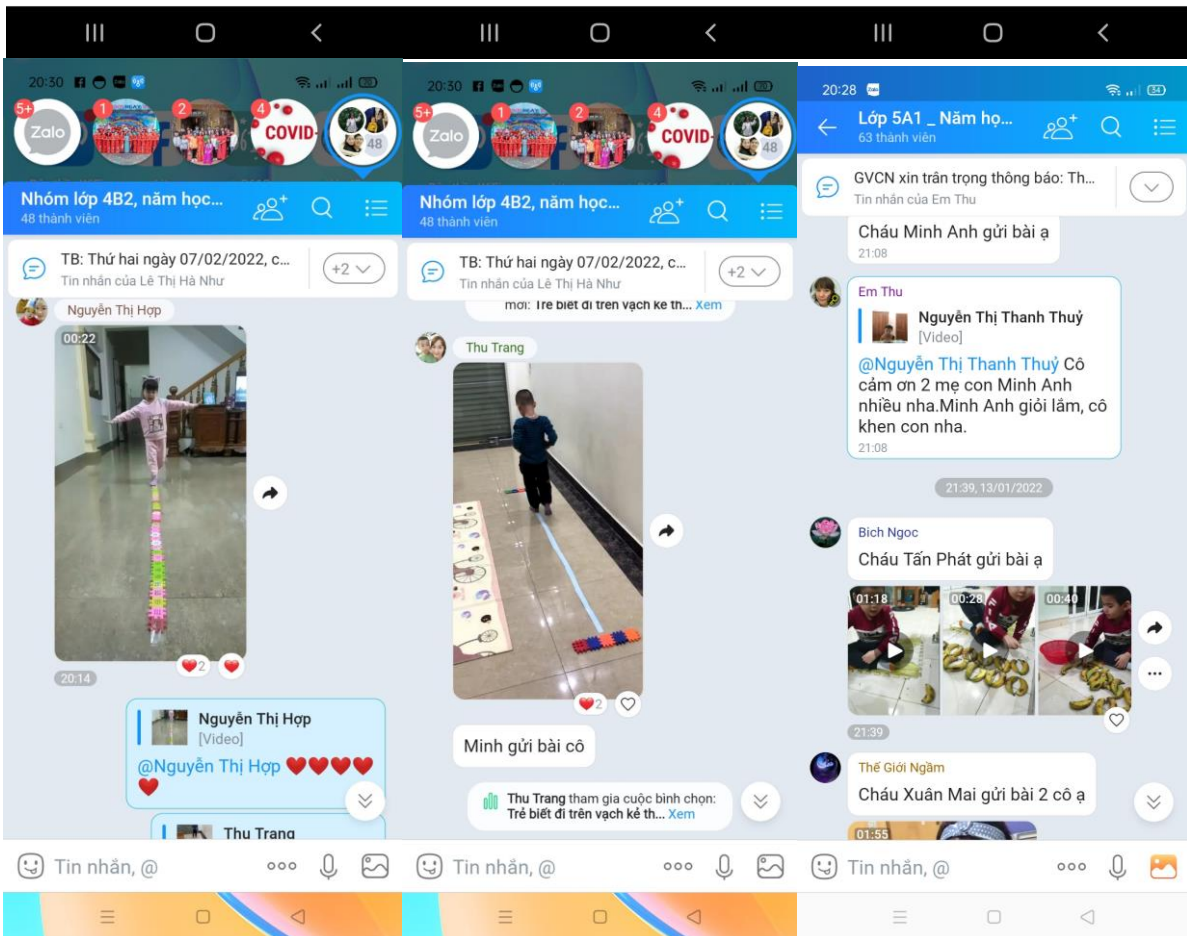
20:30

5+ Zalo
1
2
4 COVID
48

Nhóm lớp 4B2, năm học...
48 thành viên

TB: Thứ hai ngày 07/02/2022, c...
Tin nhắn của Lê Thị Hà Như
+2

Nguyễn Thị Hợp

00:22

2

20:14

Nguyễn Thị Hợp
[Video]
@Nguyễn Thị Hợp ❤️❤️❤️❤️❤️

Thu Trang

Tin nhắn, @

20:30

5+ Zalo
1
2
4 COVID
48

Nhóm lớp 4B2, năm học...
48 thành viên

TB: Thứ hai ngày 07/02/2022, c...
Tin nhắn của Lê Thị Hà Như
+2

mới: Trẻ biết đi trên vạch kẻ th... Xem

Thu Trang

2

Minh gửi bài cô

Thu Trang tham gia cuộc bình chọn: Trẻ biết đi trên vạch kẻ th... Xem

Tin nhắn, @

20:28

Lớp 5A1 _ Năm họ...
63 thành viên

GVCN xin trân trọng thông báo: Th...
Tin nhắn của Em Thu

Cháu Minh Anh gửi bài ạ
21:08

Em Thu
Nguyễn Thị Thanh Thuỷ
[Video]
@Nguyễn Thị Thanh Thuỷ Cô cảm ơn 2 mẹ con Minh Anh nhiều nha.Minh Anh giỏi lắm, cô khen con nha.
21:08

21:39, 13/01/2022

Bich Ngoc
Cháu Tấn Phát gửi bài ạ

01:18
00:28
00:40

21:39

Thế Giới Ngầm
Cháu Xuân Mai gửi bài 2 cô ạ

01:55

Tin nhắn, @